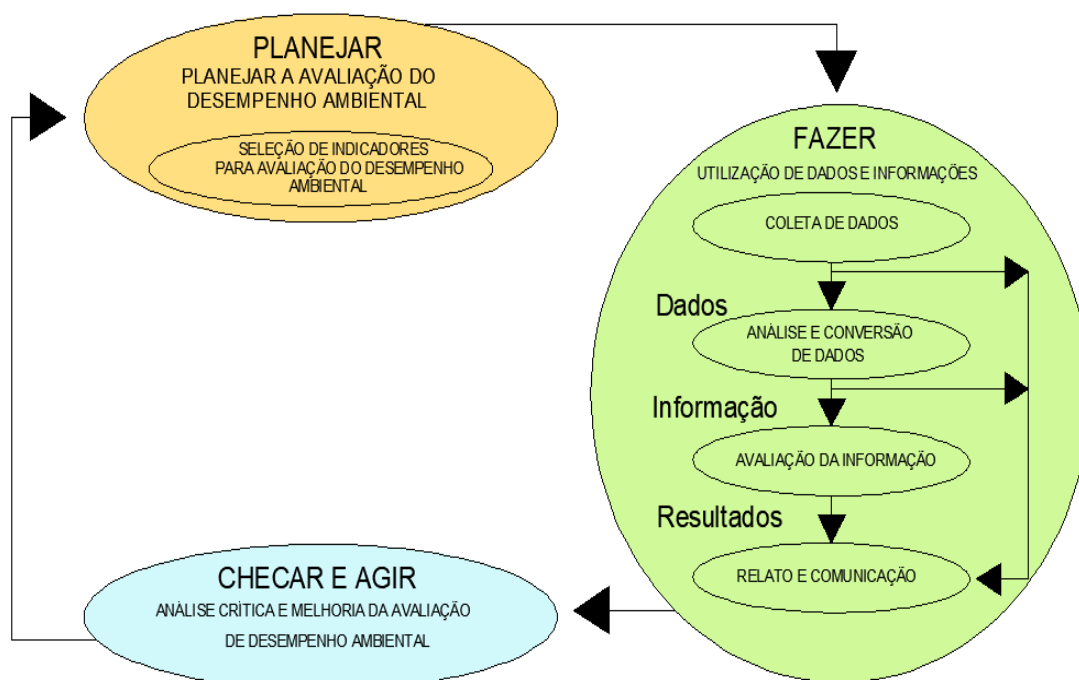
PLANEJAR
PLANEJAR A AVALIAÇÃO DO DESEMPENHO AMBIENTAL

SELEÇÃO DE INDICADORES PARA AVALIAÇÃO DO DESEMPENHO AMBIENTAL

FAZER
UTILIZAÇÃO DE DADOS E INFORMAÇÕES

COLETA DE DADOS

Dados

ANÁLISE E CONVERSÃO DE DADOS

Informação

AVALIAÇÃO DA INFORMAÇÃO

Resultados

RELATO E COMUNICAÇÃO

CHECAR E AGIR
ANÁLISE CRÍTICA E MELHORIA DA AVALIAÇÃO DE DESEMPENHO AMBIENTAL